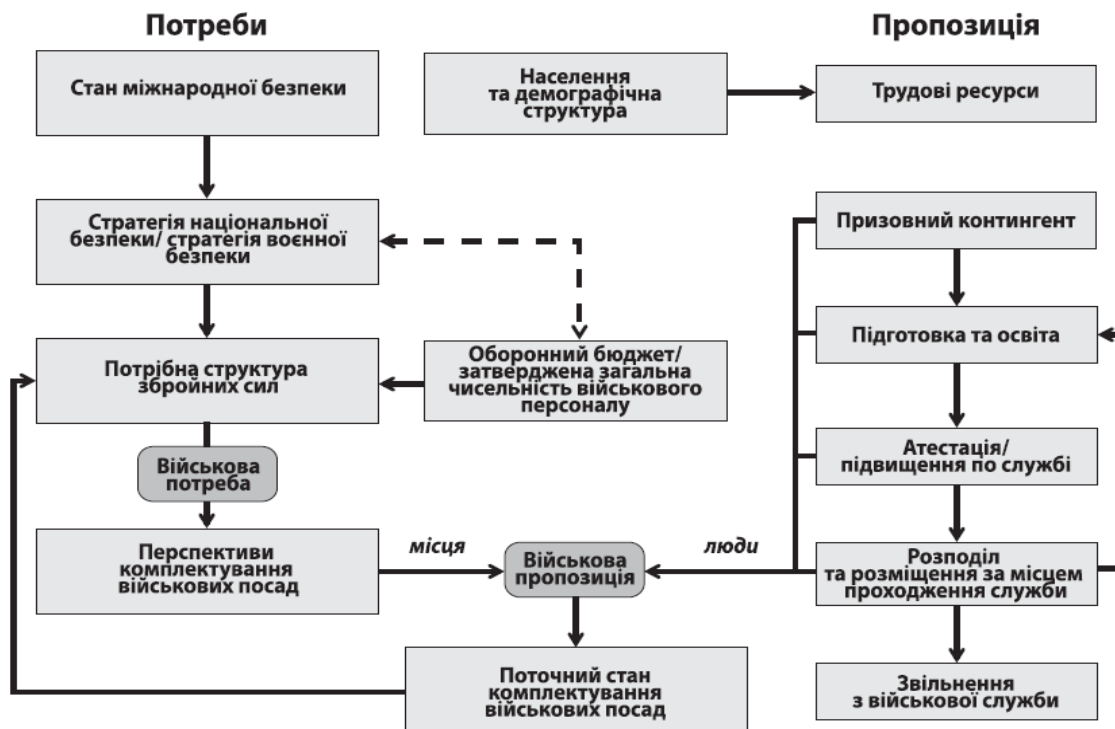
Потреби

Пропозиція

Стан міжнародної безпеки

Населення та демографічна структура

Трудові ресурси

Стратегія національної безпеки/ стратегія воєнної безпеки

Призовний контингент

Підготовка та освіта

Потрібна структура збройних сил

Оборонний бюджет/ затверджена загальна чисельність військового персоналу

Атестація/ підвищення по службі

Військова потреба

Перспективи комплектування військових посад

місця

Військова пропозиція

люди

Розподіл та розміщення за місцем проходження служби

Поточний стан комплектування військових посад

Звільнення з військової служби